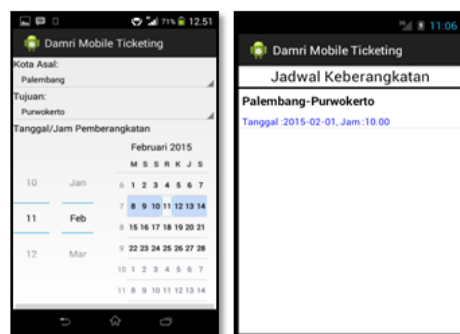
71% 12:51
Damri Mobile Ticketing
Kota Asal:
Palembang
Tujuan:
Purwokerto
Tanggal/Jam Pemberangkatan
10 Jan
11 Feb
12 Mar

Februari 2015
| | M | S | S | R | K | J | S |
|---|---|---|---|---|---|---|---|
| 6 | 1 | 2 | 3 | 4 | 5 | 6 | 7 |
| 7 | 8 | 9 | 10 | 11 | 12 | 13 | 14 |
| 8 | 15 | 16 | 17 | 18 | 19 | 20 | 21 |
| 9 | 22 | 23 | 24 | 25 | 26 | 27 | 28 |
| 10 | 1 | 2 | 3 | 4 | 5 | 6 | 7 |
| 11 | 8 | 9 | 10 | 11 | 12 | 13 | 14 |

11:06
Damri Mobile Ticketing
Jadwal Keberangkatan
Palembang-Purwokerto
Tanggal :2015-02-01, Jam :10:00